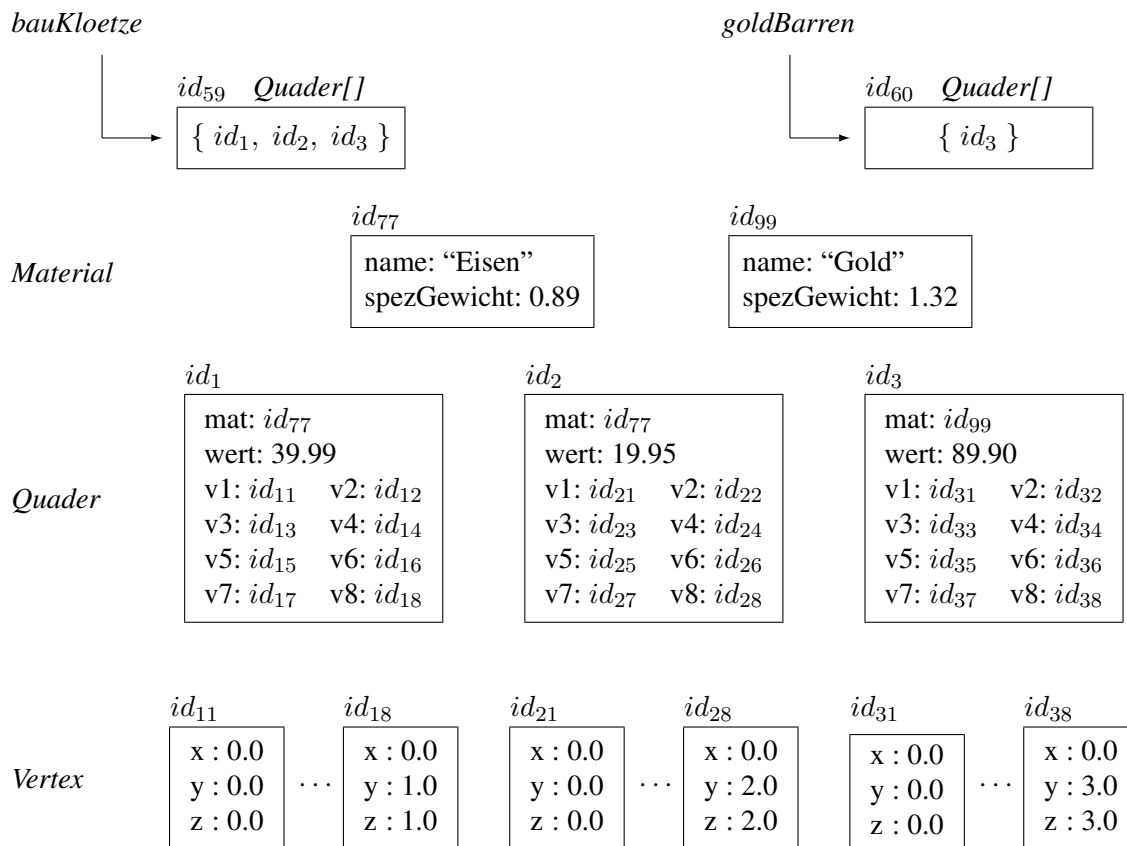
bauKloetze

goldBarren

$id_{59}$ Quader[]

{ $id_1$, $id_2$, $id_3$ }

$id_{60}$ Quader[]

{ $id_3$ }

Material

$id_{77}$
name: “Eisen”
spezGewicht: 0.89

$id_{99}$
name: “Gold”
spezGewicht: 1.32

Quader

$id_1$
mat: $id_{77}$
wert: 39.99
v1: $id_{11}$ v2: $id_{12}$
v3: $id_{13}$ v4: $id_{14}$
v5: $id_{15}$ v6: $id_{16}$
v7: $id_{17}$ v8: $id_{18}$

$id_2$
mat: $id_{77}$
wert: 19.95
v1: $id_{21}$ v2: $id_{22}$
v3: $id_{23}$ v4: $id_{24}$
v5: $id_{25}$ v6: $id_{26}$
v7: $id_{27}$ v8: $id_{28}$

$id_3$
mat: $id_{99}$
wert: 89.90
v1: $id_{31}$ v2: $id_{32}$
v3: $id_{33}$ v4: $id_{34}$
v5: $id_{35}$ v6: $id_{36}$
v7: $id_{37}$ v8: $id_{38}$

Vertex

$id_{11}$
x : 0.0
y : 0.0
z : 0.0

$\cdots$

$id_{18}$
x : 0.0
y : 1.0
z : 1.0

$id_{21}$
x : 0.0
y : 0.0
z : 0.0

$\cdots$

$id_{28}$
x : 0.0
y : 2.0
z : 2.0

$id_{31}$
x : 0.0
y : 0.0
z : 0.0

$\cdots$

$id_{38}$
x : 0.0
y : 3.0
z : 3.0